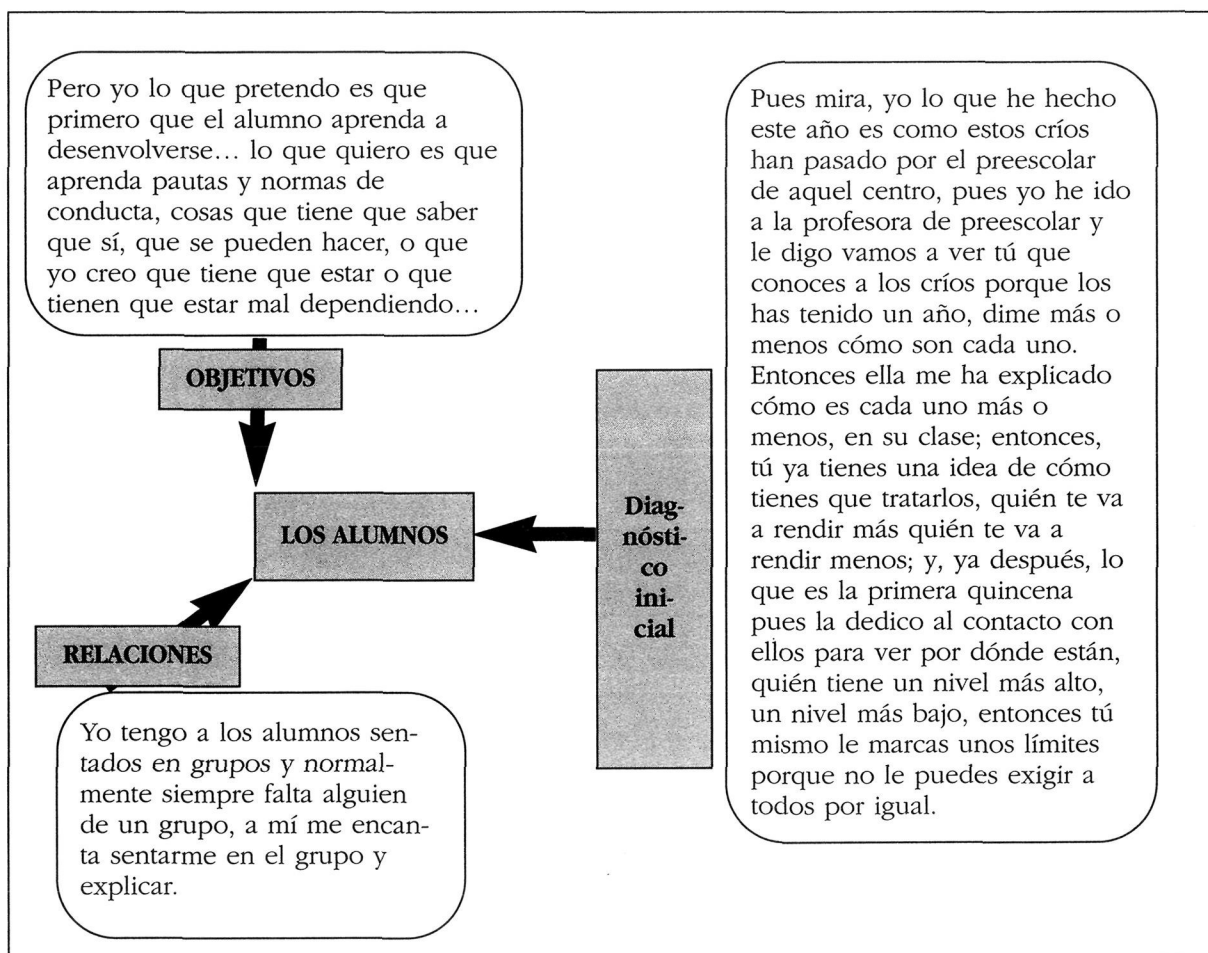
Pero yo lo que pretendo es que primero que el alumno aprenda a desenvolverse... lo que quiero es que aprenda pautas y normas de conducta, cosas que tiene que saber que sí, que se pueden hacer, o que yo creo que tiene que estar o que tienen que estar mal dependiendo...

OBJETIVOS

LOS ALUMNOS

RELACIONES

Yo tengo a los alumnos sentados en grupos y normalmente siempre falta alguien de un grupo, a mí me encanta sentarme en el grupo y explicar.

Diagnóstico inicial

Pues mira, yo lo que he hecho este año es como estos críos han pasado por el preescolar de aquel centro, pues yo he ido a la profesora de preescolar y le digo vamos a ver tú que conoces a los críos porque los has tenido un año, dime más o menos cómo son cada uno. Entonces ella me ha explicado cómo es cada uno más o menos, en su clase; entonces, tú ya tienes una idea de cómo tienes que tratarlos, quién te va a rendir más quién te va a rendir menos; y, ya después, lo que es la primera quincena pues la dedico al contacto con ellos para ver por dónde están, quién tiene un nivel más alto, un nivel más bajo, entonces tú mismo le marcas unos límites porque no le puedes exigir a todos por igual.